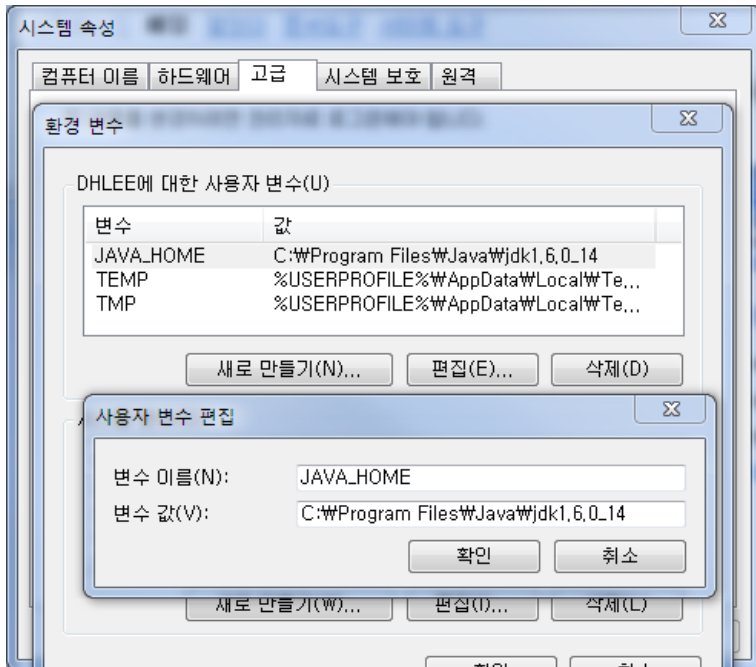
시스템 속성 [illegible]

컴퓨터 이름 | 하드웨어 | 고급 | 시스템 보호 | 원격

환경 변수

DHLEE에 대한 사용자 변수(U)

| 변수 | 값 |
|---|---|
| JAVA_HOME | C:₩Program Files₩Java₩jdk1.6.0_14 |
| TEMP | %USERPROFILE%₩AppData₩Local₩Te... |
| TMP | %USERPROFILE%₩AppData₩Local₩Te... |

새로 만들기(N)... 편집(E)... 삭제(D)

사용자 변수 편집

변수 이름(N): JAVA_HOME

변수 값(V): C:₩Program Files₩Java₩jdk1.6.0_14

확인 취소

새로 만들기(W)... 편집(I)... 삭제(L)

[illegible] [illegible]